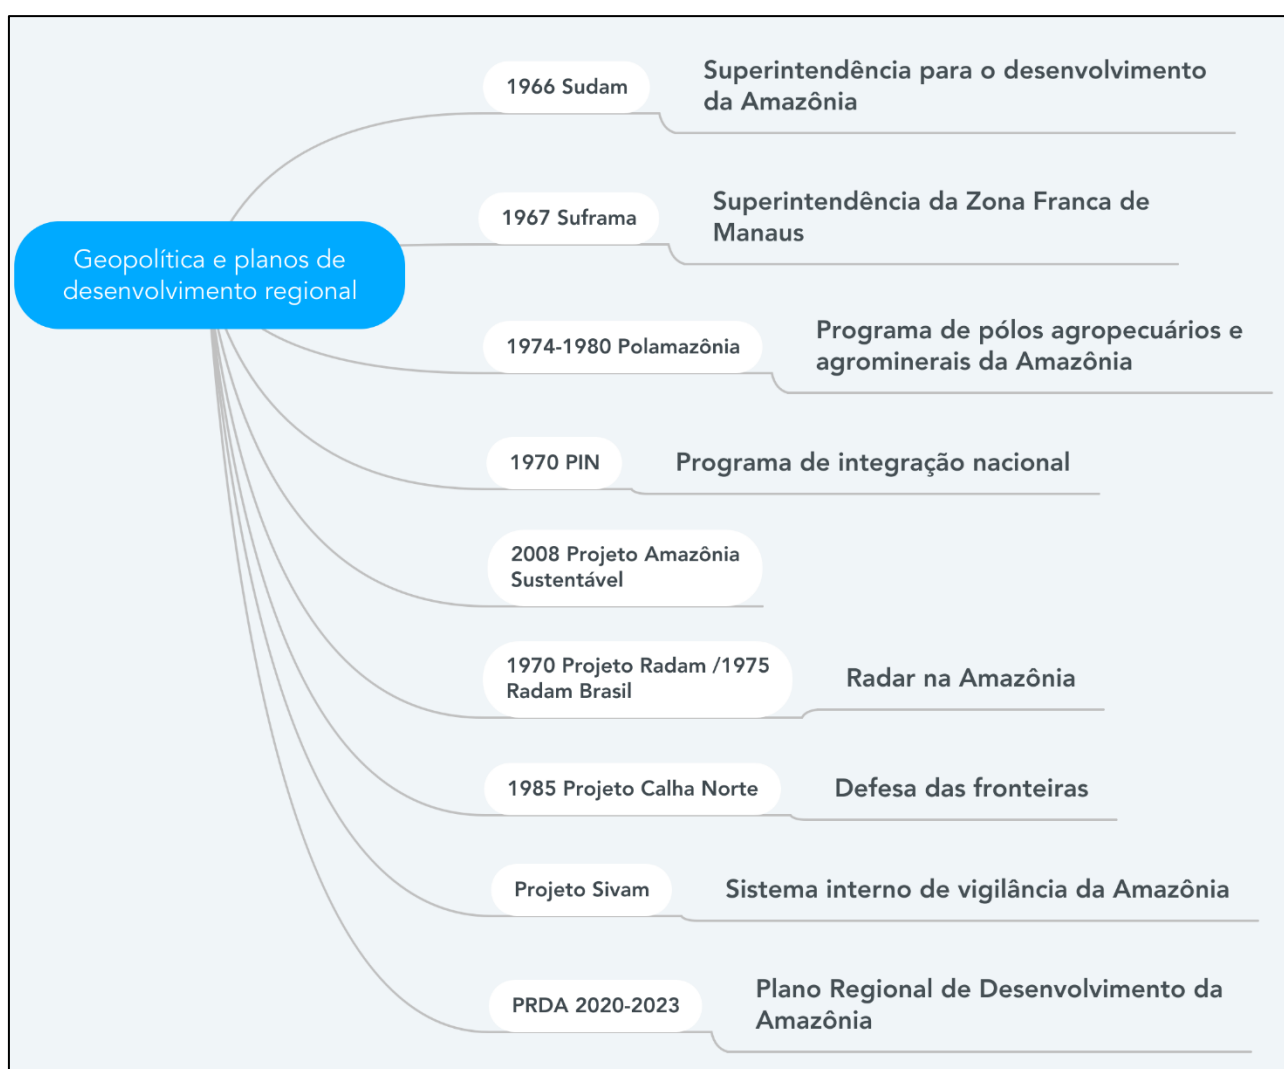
Geopolítica e planos de desenvolvimento regional

1966 Sudam
Superintendência para o desenvolvimento da Amazônia

1967 Suframa
Superintendência da Zona Franca de Manaus

1974-1980 Polamazônia
Programa de pólos agropecuários e agrominerais da Amazônia

1970 PIN
Programa de integração nacional

2008 Projeto Amazônia Sustentável

1970 Projeto Radam /1975 Radam Brasil
Radar na Amazônia

1985 Projeto Calha Norte
Defesa das fronteiras

Projeto Sivam
Sistema interno de vigilância da Amazônia

PRDA 2020-2023
Plano Regional de Desenvolvimento da Amazônia